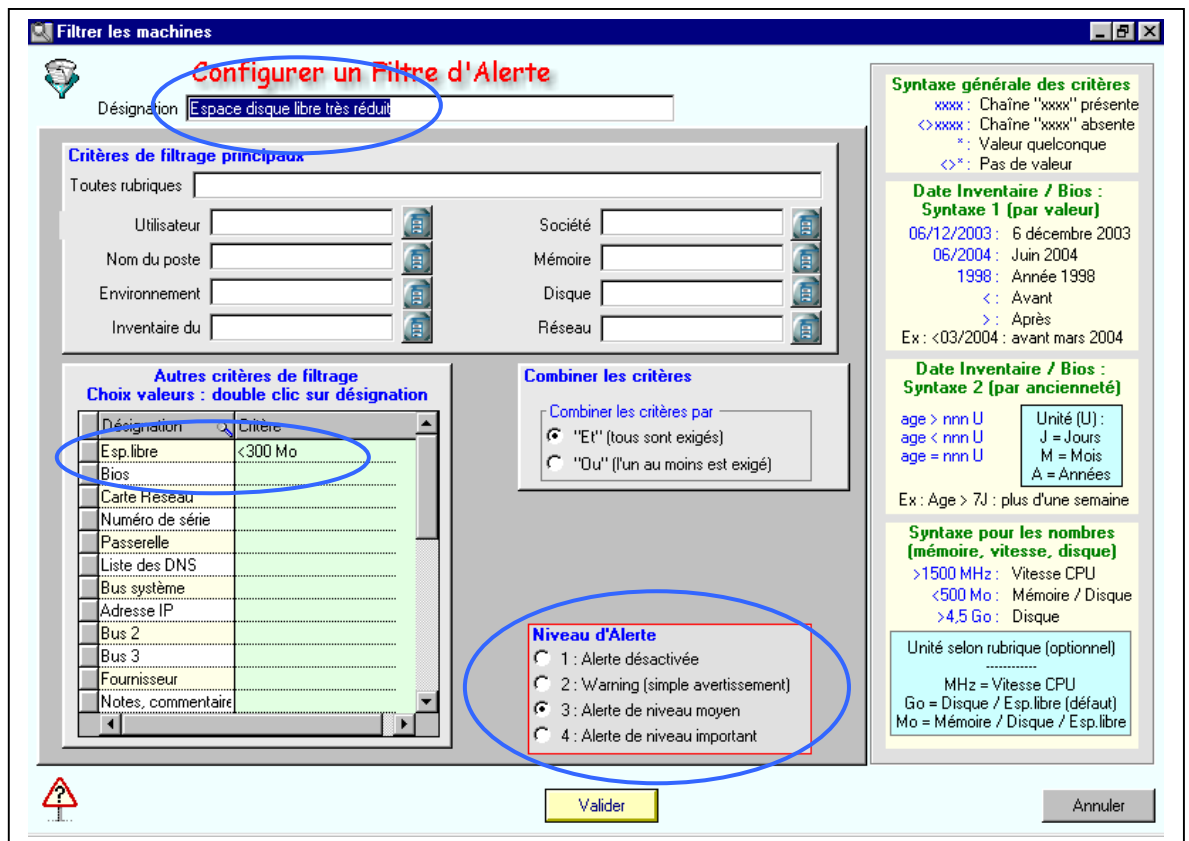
Filtrer les machines

Configurer un Filtre d'Alerte

Désignation Espace disque libre très réduit

Critères de filtrage principaux

Toutes rubriques

Utilisateur
Nom du poste
Environnement
Inventaire du

Société
Mémoire
Disque
Réseau

Autres critères de filtrage
Choix valeurs : double clic sur désignation

| Désignation | Critère |
|---|---|
| Esp.libre | <300 Mo |
| Bios | |
| Carte Réseau | |
| Numéro de série | |
| Passerelle | |
| Liste des DNS | |
| Bus système | |
| Adresse IP | |
| Bus 2 | |
| Bus 3 | |
| Fournisseur | |
| Notes, commentaire | |

Combiner les critères

Combiner les critères par
"Et" (tous sont exigés)
"Ou" (l'un au moins est exigé)

Niveau d'Alerte
1 : Alerte désactivée
2 : Warning (simple avertissement)
3 : Alerte de niveau moyen
4 : Alerte de niveau important

Syntaxe générale des critères
xxxx : Chaîne "xxxx" présente
<>xxxx : Chaîne "xxxx" absente
* : Valeur quelconque
<>* : Pas de valeur

Date Inventaire / Bios : Syntaxe 1 (par valeur)
06/12/2003 : 6 décembre 2003
06/2004 : Juin 2004
1998 : Année 1998
< : Avant
> : Après
Ex : <03/2004 : avant mars 2004

Date Inventaire / Bios : Syntaxe 2 (par ancienneté)
age > nnn U
age < nnn U
age = nnn U
Unité (U) :
J = Jours
M = Mois
A = Années
Ex : Age > 7J : plus d'une semaine

Syntaxe pour les nombres (mémoire, vitesse, disque)
>1500 MHz : Vitesse CPU
<500 Mo : Mémoire / Disque
>4,5 Go : Disque

Unité selon rubrique (optionnel)
------------
MHz = Vitesse CPU
Go = Disque / Esp.libre (défaut)
Mo = Mémoire / Disque / Esp.libre

Valider
Annuler